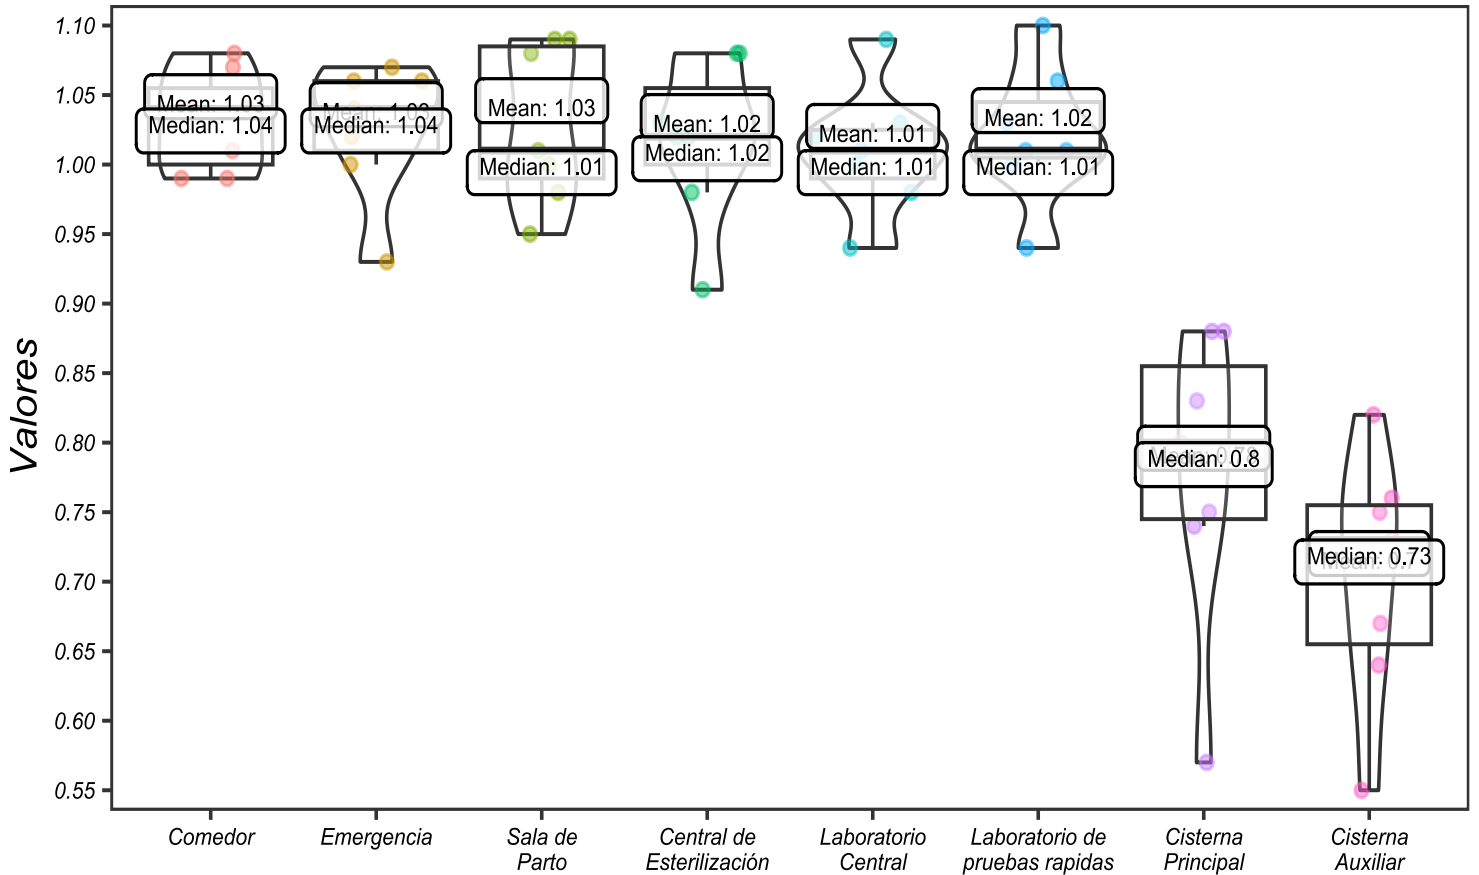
Valores

1.10
1.05
1.00
0.95
0.90
0.85
0.80
0.75
0.70
0.65
0.60
0.55

Mean: 1.03
Median: 1.04
Mean: 1.03
Median: 1.04
Mean: 1.03
Median: 1.01
Mean: 1.02
Median: 1.02
Mean: 1.01
Median: 1.01
Mean: 1.02
Median: 1.01
Median: 0.8
Median: 0.73

Comedor
Emergencia
Sala de Parto
Central de Esterilización
Laboratorio Central
Laboratorio de pruebas rapidas
Cisterna Principal
Cisterna Auxiliar